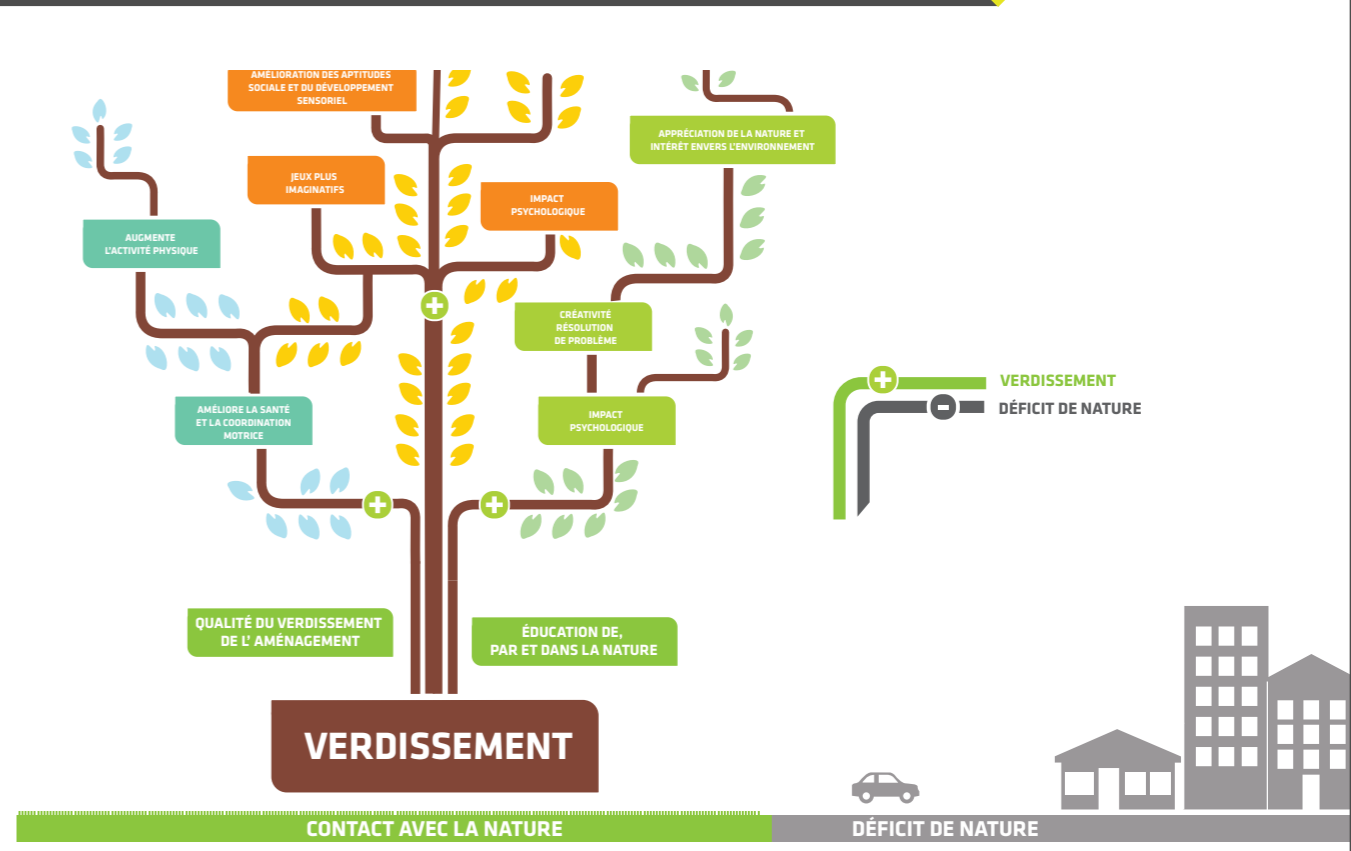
AMÉLIORATION DES APTITUDES SOCIALE ET DU DÉVELOPPEMENT SENSORIEL

APPRÉCIATION DE LA NATURE ET INTÉRÊT ENVERS L'ENVIRONNEMENT

JEUX PLUS IMAGINATIFS

IMPACT PSYCHOLOGIQUE

AUGMENTE L'ACTIVITÉ PHYSIQUE

CRÉATIVITÉ RÉSOLUTION DE PROBLÈME

VERDISSEMENT

DÉFICIT DE NATURE

AMÉLIORE LA SANTÉ ET LA COORDINATION MOTRICE

IMPACT PSYCHOLOGIQUE

QUALITÉ DU VERDISSEMENT DE L' AMÉNAGEMENT

ÉDUCATION DE, PAR ET DANS LA NATURE

VERDISSEMENT

CONTACT AVEC LA NATURE

DÉFICIT DE NATURE